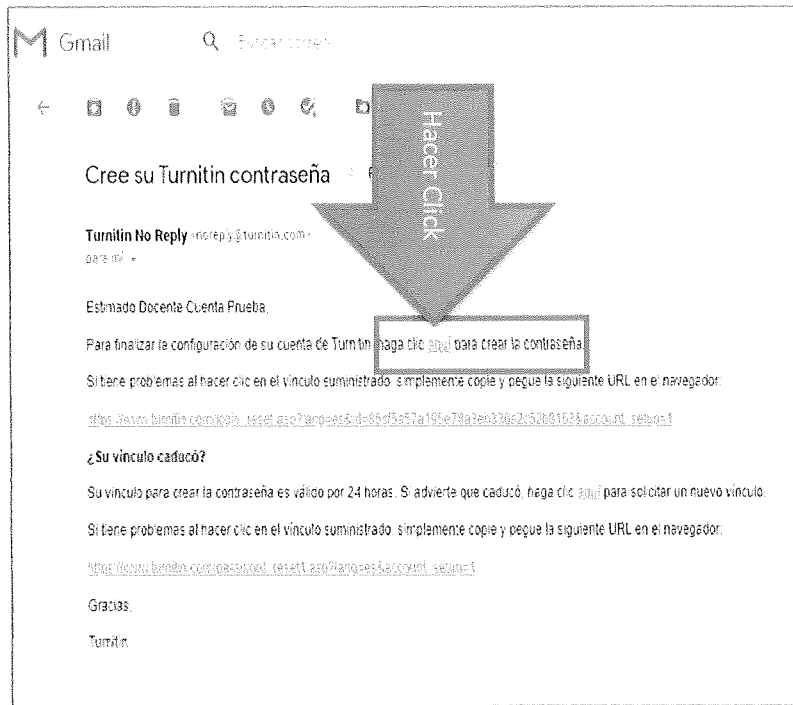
Gmail

Buscar correo

Hacer Click

Cree su Turnitin contraseña

Turnitin No Reply <noreply@turnitin.com>

Estimado Docente Cuenta Prueba,

Para finalizar la configuración de su cuenta de Turnitin, haga clic aquí para crear la contraseña.

Si tiene problemas al hacer clic en el vínculo suministrado, simplemente copie y pegue la siguiente URL en el navegador:

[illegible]

¿Su vínculo caducó?

Su vínculo para crear la contraseña es válido por 24 horas. Si advierte que caducó, haga clic aquí para solicitar un nuevo vínculo.

Si tiene problemas al hacer clic en el vínculo suministrado, simplemente copie y pegue la siguiente URL en el navegador:

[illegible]

Gracias,

Turnitin